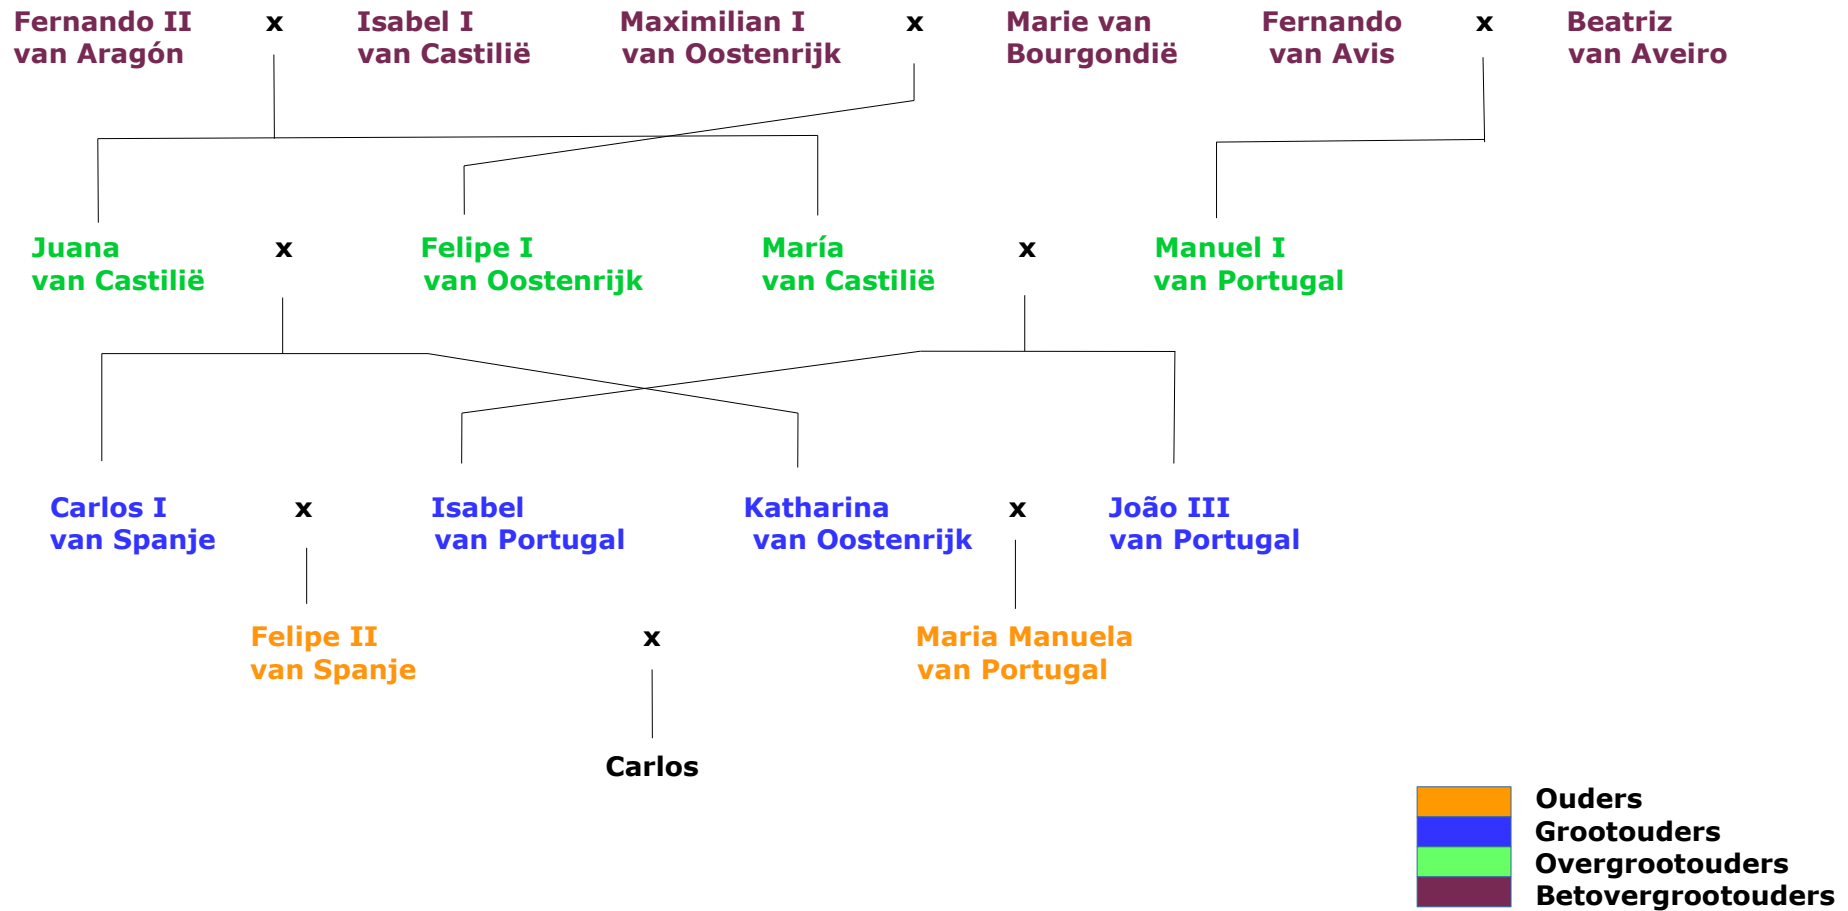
Fernando II van Aragón x Isabel I van Castilië

Maximilian I van Oostenrijk x Marie van Bourgondië

Fernando van Avis x Beatriz van Aveiro

Juana van Castilië x Felipe I van Oostenrijk

María van Castilië x Manuel I van Portugal

Carlos I van Spanje x Isabel van Portugal

Katharina van Oostenrijk x João III van Portugal

Felipe II van Spanje x Maria Manuela van Portugal

Carlos

Ouders
Grootouders
Overgrootouders
Betovergrootouders